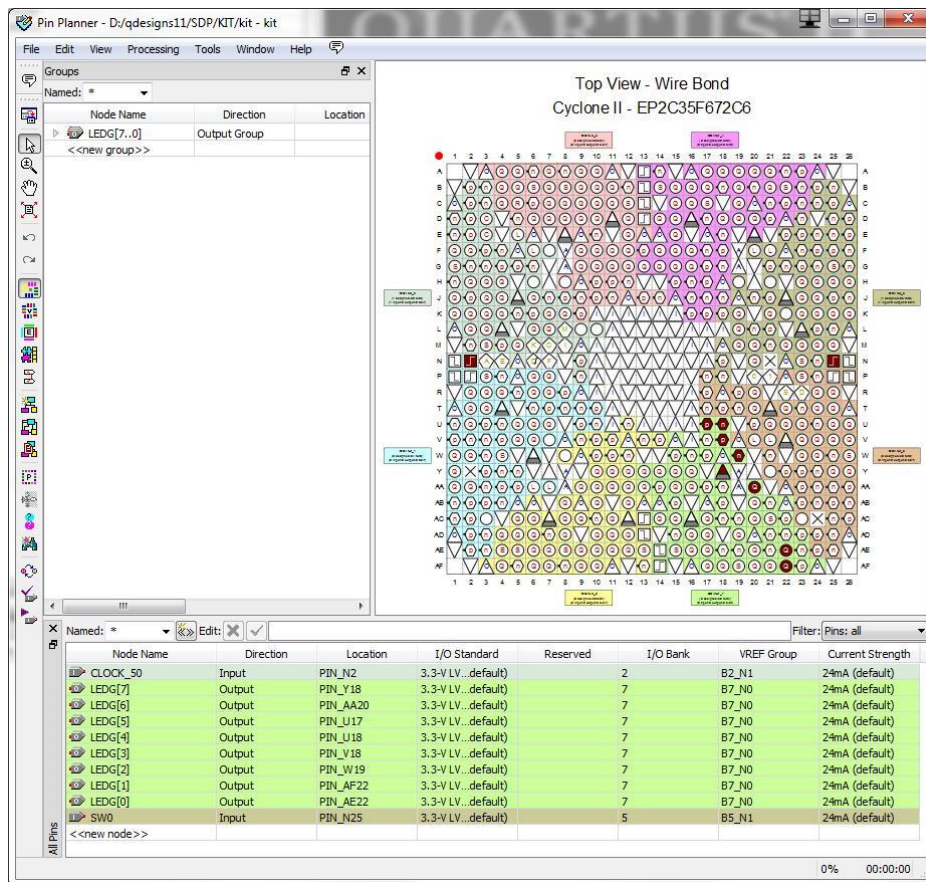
Pin Planner - D:/qdesigns11/SDP/KIT/kit - kit

File Edit View Processing Tools Window Help

Groups

Named: *

| Node Name | Direction | Location |
|---|---|---|
| LEDG[7..0] | Output Group | |
| <<new group>> | | |

Top View - Wire Bond
Cyclone II - EP2C35F672C6

1 2 3 4 5 6 7 8 9 10 11 12 13 14 15 16 17 18 19 20 21 22 23 24 25 26

A B C D E F G H J K L M N P R T U V W Y AA AB AC AD AE AF

Named: * Edit: Filter: Pins: all

| Node Name | Direction | Location | I/O Standard | Reserved | I/O Bank | VREF Group | Current Strength |
|---|---|---|---|---|---|---|---|
| CLOCK_50 | Input | PIN_N2 | 3.3-V LV...default) | | 2 | B2_N1 | 24mA (default) |
| LEDG[7] | Output | PIN_Y18 | 3.3-V LV...default) | | 7 | B7_N0 | 24mA (default) |
| LEDG[6] | Output | PIN_AA20 | 3.3-V LV...default) | | 7 | B7_N0 | 24mA (default) |
| LEDG[5] | Output | PIN_U17 | 3.3-V LV...default) | | 7 | B7_N0 | 24mA (default) |
| LEDG[4] | Output | PIN_U18 | 3.3-V LV...default) | | 7 | B7_N0 | 24mA (default) |
| LEDG[3] | Output | PIN_V18 | 3.3-V LV...default) | | 7 | B7_N0 | 24mA (default) |
| LEDG[2] | Output | PIN_W19 | 3.3-V LV...default) | | 7 | B7_N0 | 24mA (default) |
| LEDG[1] | Output | PIN_AF22 | 3.3-V LV...default) | | 7 | B7_N0 | 24mA (default) |
| LEDG[0] | Output | PIN_AE22 | 3.3-V LV...default) | | 7 | B7_N0 | 24mA (default) |
| SW0 | Input | PIN_N25 | 3.3-V LV...default) | | 5 | B5_N1 | 24mA (default) |
| <<new node>> | | | | | | | |

All Pins

0% 00:00:00